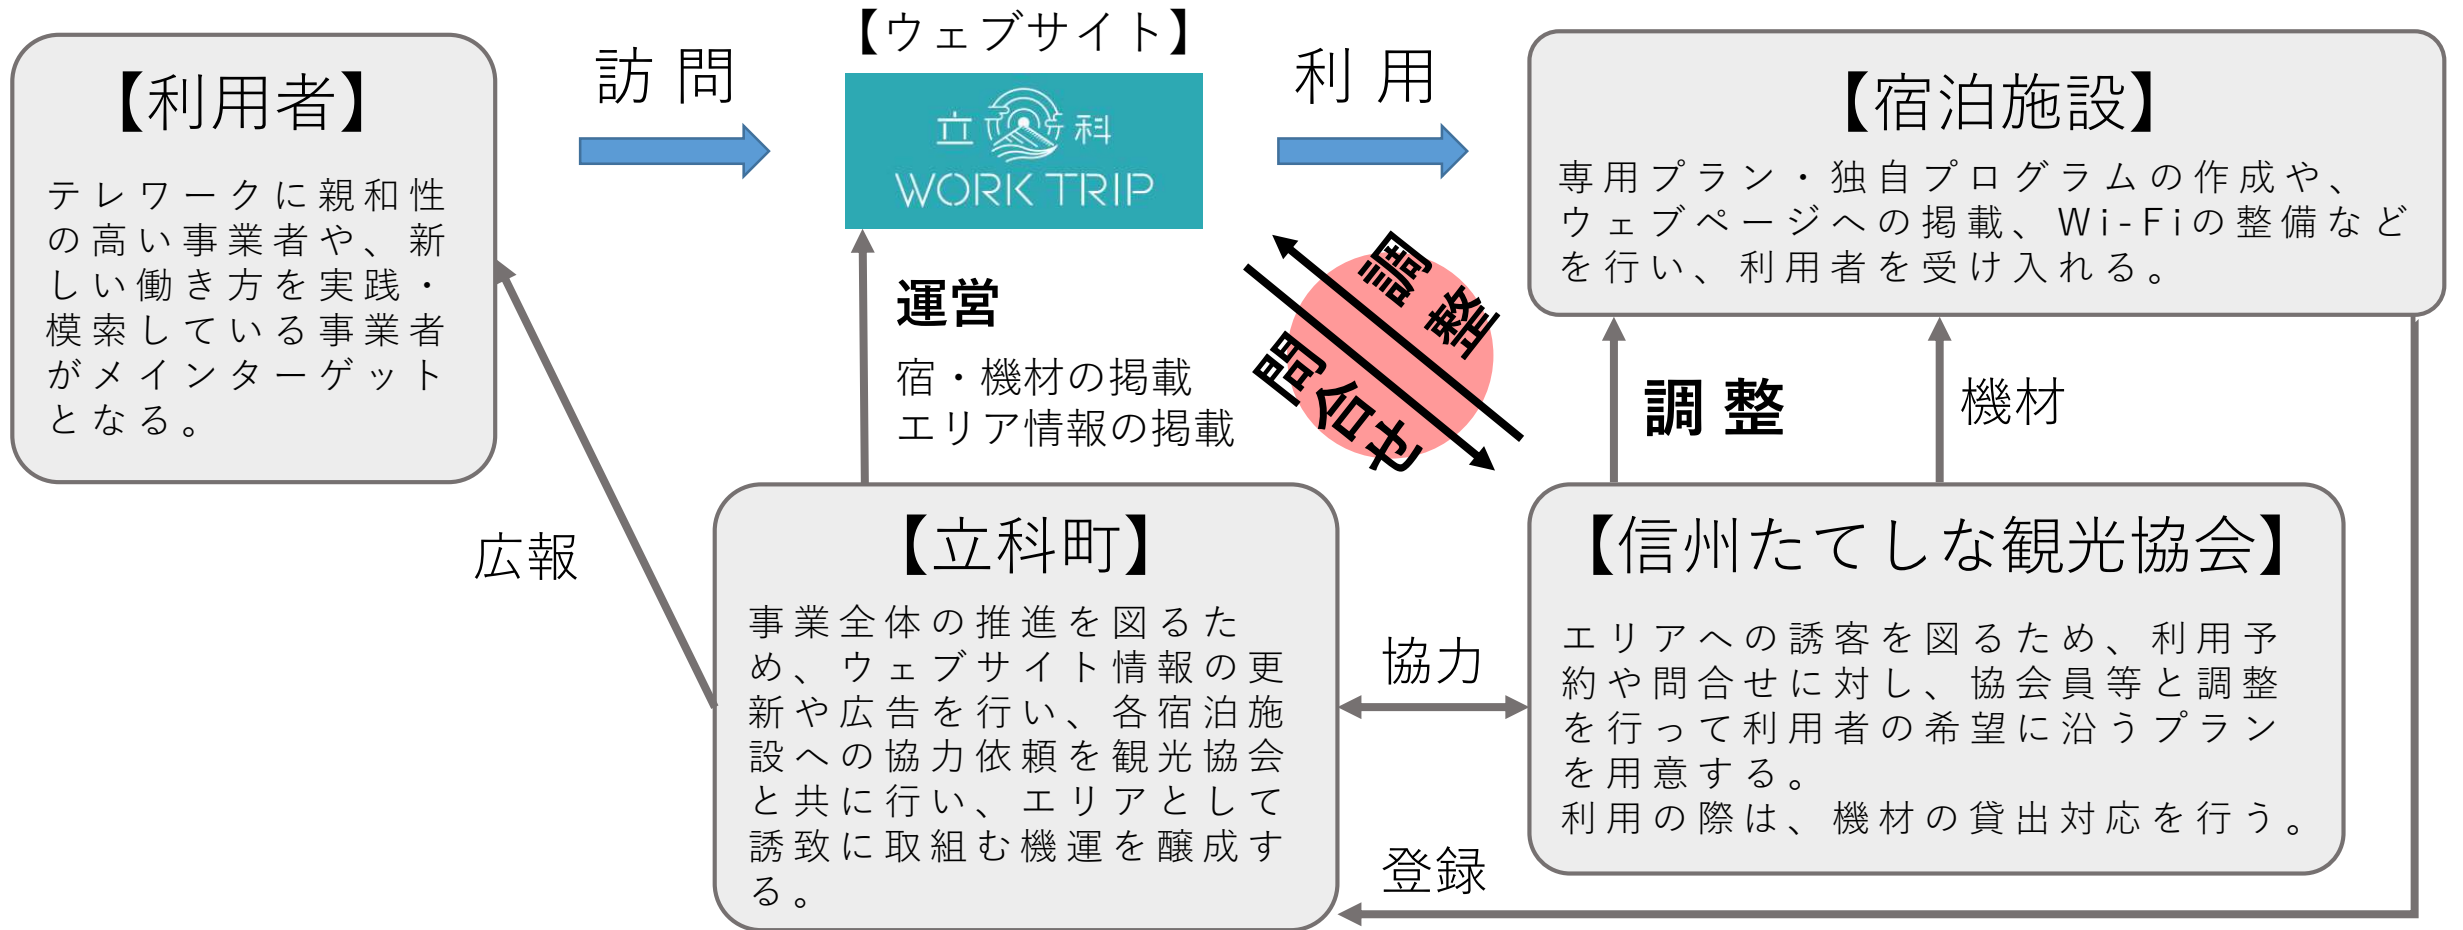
【利用者】

テレワークに親和性の高い事業者や、新しい働き方を実践・模索している事業者がメインターゲットとなる。

訪問

【ウェブサイト】

立科

WORK TRIP

利用

【宿泊施設】

専用プラン・独自プログラムの作成や、ウェブページへの掲載、Wi-Fiの整備などを行い、利用者を受け入れる。

運営

宿・機材の掲載
エリア情報の掲載

調整

問合せ

調整

機材

広報

【立科町】

事業全体の推進を図るため、ウェブサイト情報の更新や広告を行い、各宿泊施設への協力依頼を観光協会と共に行い、エリアとして誘致に取組む機運を醸成する。

協力

【信州たてしな観光協会】

エリアへの誘客を図るため、利用予約や問合せに対し、協会員等と調整を行って利用者の希望に沿うプランを用意する。
利用の際は、機材の貸出対応を行う。

登録